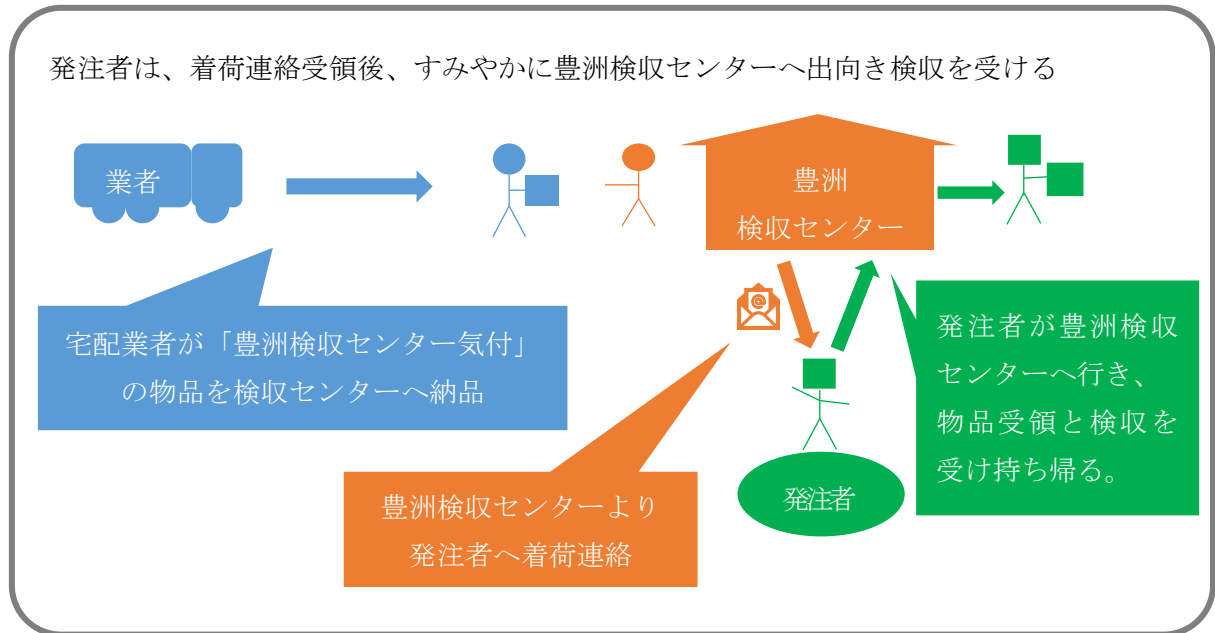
発注者は、着荷連絡受領後、すみやかに豊洲検収センターへ出向き検収を受ける

業者

豊洲
検収センター

宅配業者が「豊洲検収センター気付」の物品を検収センターへ納品

発注者が豊洲検収センターへ行き、物品受領と検収を受け持ち帰る。

豊洲検収センターより発注者へ着荷連絡

発注者